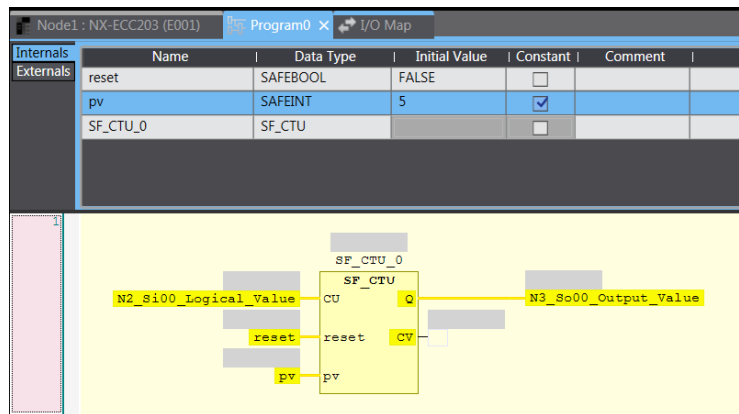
Node1 : NX-ECC203 (E001)   Program0 ×   I/O Map

Internals
Externals

| Name | Data Type | Initial Value | Constant | Comment |
|---|---|---|---|---|
| reset | SAFEBOOL | FALSE | ☐ | |
| pv | SAFEINT | 5 | ☑ | |
| SF_CTU_0 | SF_CTU | | ☐ | |

1

SF_CTU_0
SF_CTU
N2_Si00_Logical_Value CU Q N3_So00_Output_Value
reset reset CV
pv pv